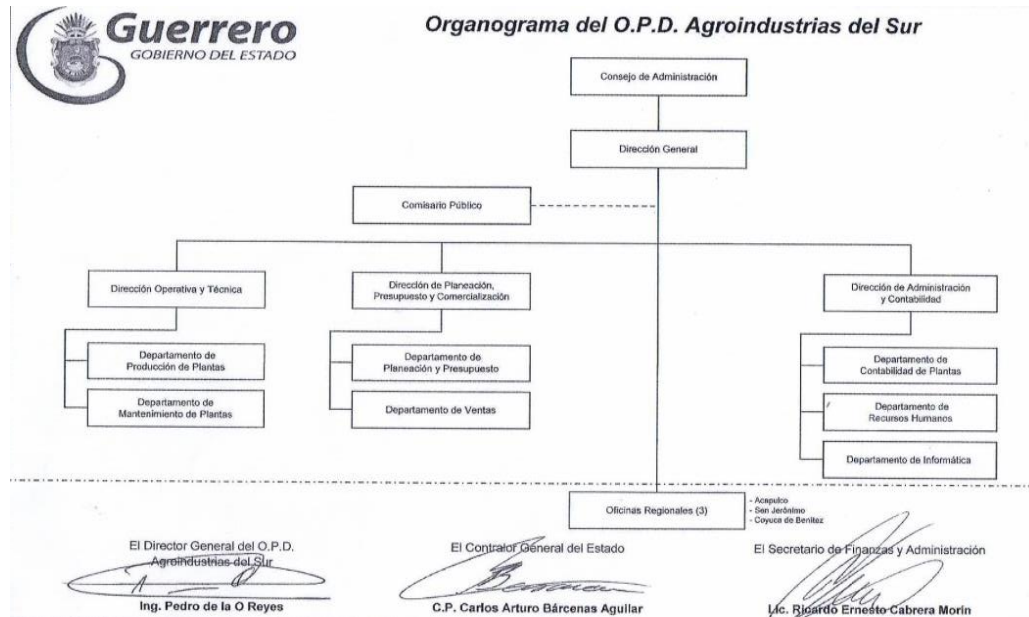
Guerrero
GOBIERNO DEL ESTADO

Organograma del O.P.D. Agroindustrias del Sur

Consejo de Administración

Dirección General

Comisario Público

Dirección Operativa y Técnica

Departamento de Producción de Plantas

Departamento de Mantenimiento de Plantas

Dirección de Planeación, Presupuesto y Comercialización

Departamento de Planeación y Presupuesto

Departamento de Ventas

Dirección de Administración y Contabilidad

Departamento de Contabilidad de Plantas

Departamento de Recursos Humanos

Departamento de Informática

Oficinas Regionales (3)

- Acapulco
- San Jerónimo
- Coyuca de Benítez

El Director General del O.P.D. Agroindustrias del Sur

Ing. Pedro de la O Reyes

El Contralor General del Estado

C.P. Carlos Arturo Bárcenas Aguilar

El Secretario de Finanzas y Administración

Lic. Ricardo Ernesto Cabrera Morin